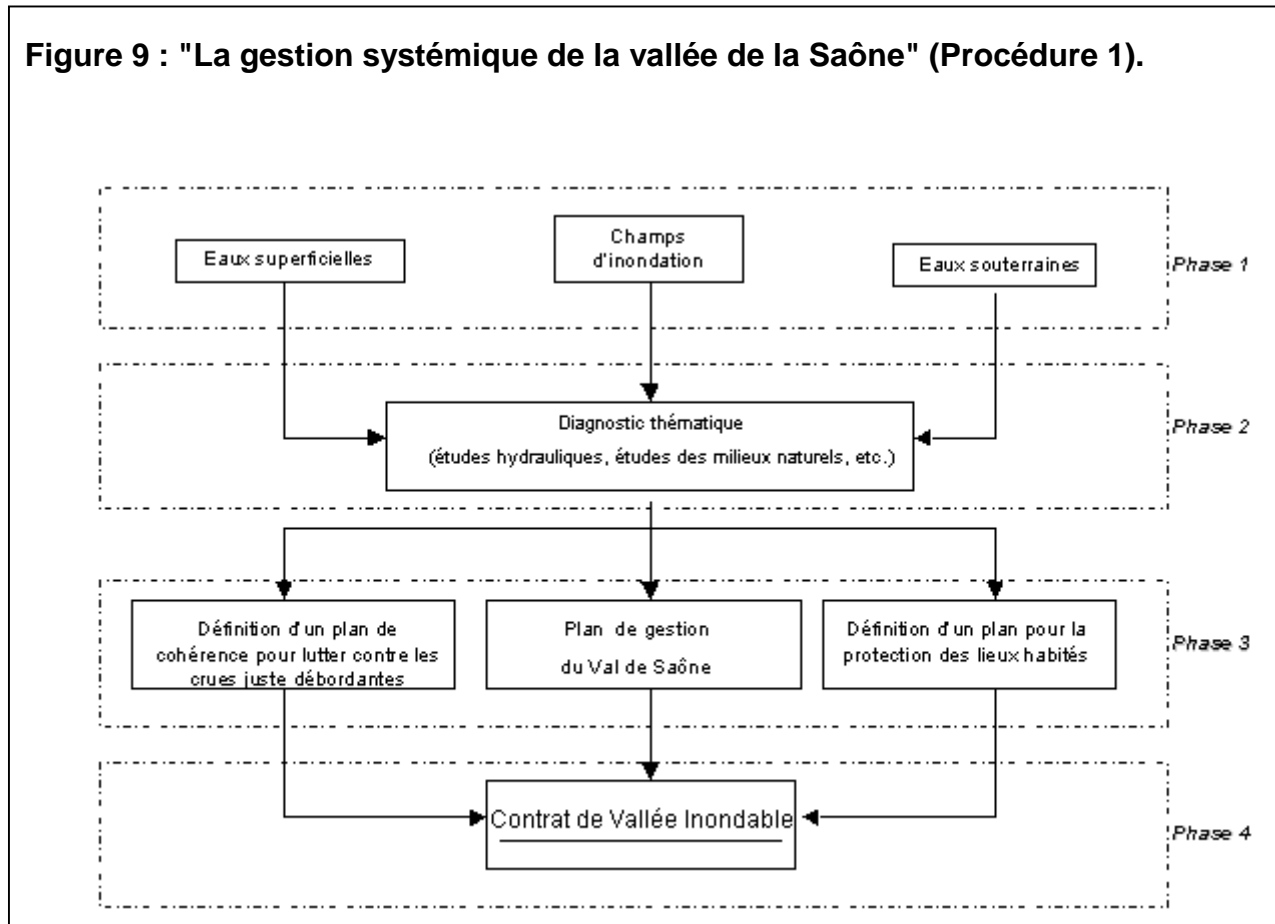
Figure 9 : "La gestion systémique de la vallée de la Saône" (Procédure 1).

Eaux superficielles

Champs d'inondation

Eaux souterraines

Phase 1

Diagnostic thématique

(études hydrauliques, études des milieux naturels, etc.)

Phase 2

Définition d'un plan de cohérence pour lutter contre les crues juste débordantes

Plan de gestion du Val de Saône

Définition d'un plan pour la protection des lieux habités

Phase 3

Contrat de Vallée Inondable

Phase 4